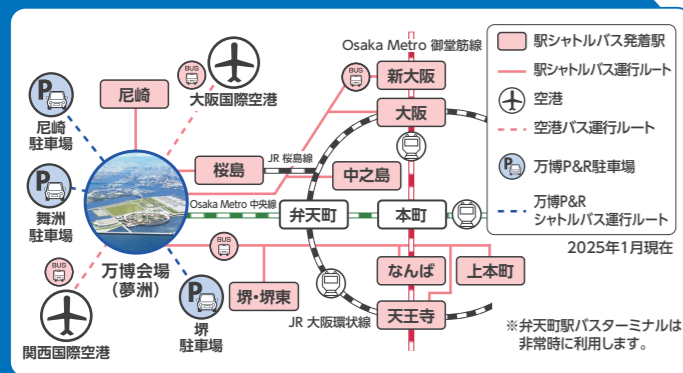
Osaka Metro 御堂筋線

駅シャトルバス発着駅
駅シャトルバス運行ルート
空港
空港バス運行ルート
万博P&R駐車場
万博P&R シャトルバス運行ルート

2025年1月現在

BUS
尼崎
大阪国際空港
BUS
新大阪
大阪
尼崎 駐車場
JR 桜島線
桜島
中之島
舞洲 駐車場
Osaka Metro 中央線
弁天町
本町
BUS
万博会場 (夢洲)
BUS
なんば
上本町
堺・堺東
天王寺
堺 駐車場
JR 大阪環状線
関西国際空港

※弁天町駅バスターミナルは非常時に利用します。